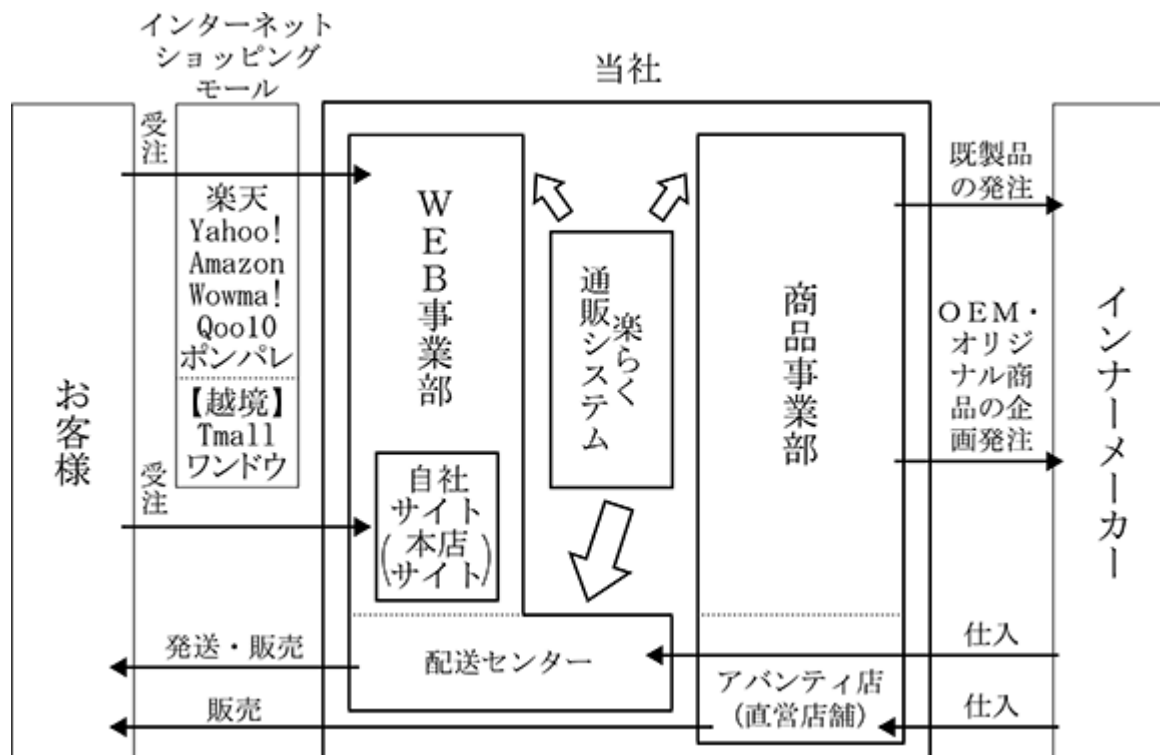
インターネット
ショッピング
モール

当社

受注

楽天
Yahoo!
Amazon
Wowma!
Qoo10
ポンパレ
【越境】
Tmall
ワンドウ

受注

お客様

WEB事業部

自社サイト（本店サイト）

楽らく通販システム

商品事業部

既製品の発注

OEM・オリジナル商品の企画発注

インナーメーカー

発送・販売

配送センター

仕入

販売

アバンティ店（直営店舗）

仕入